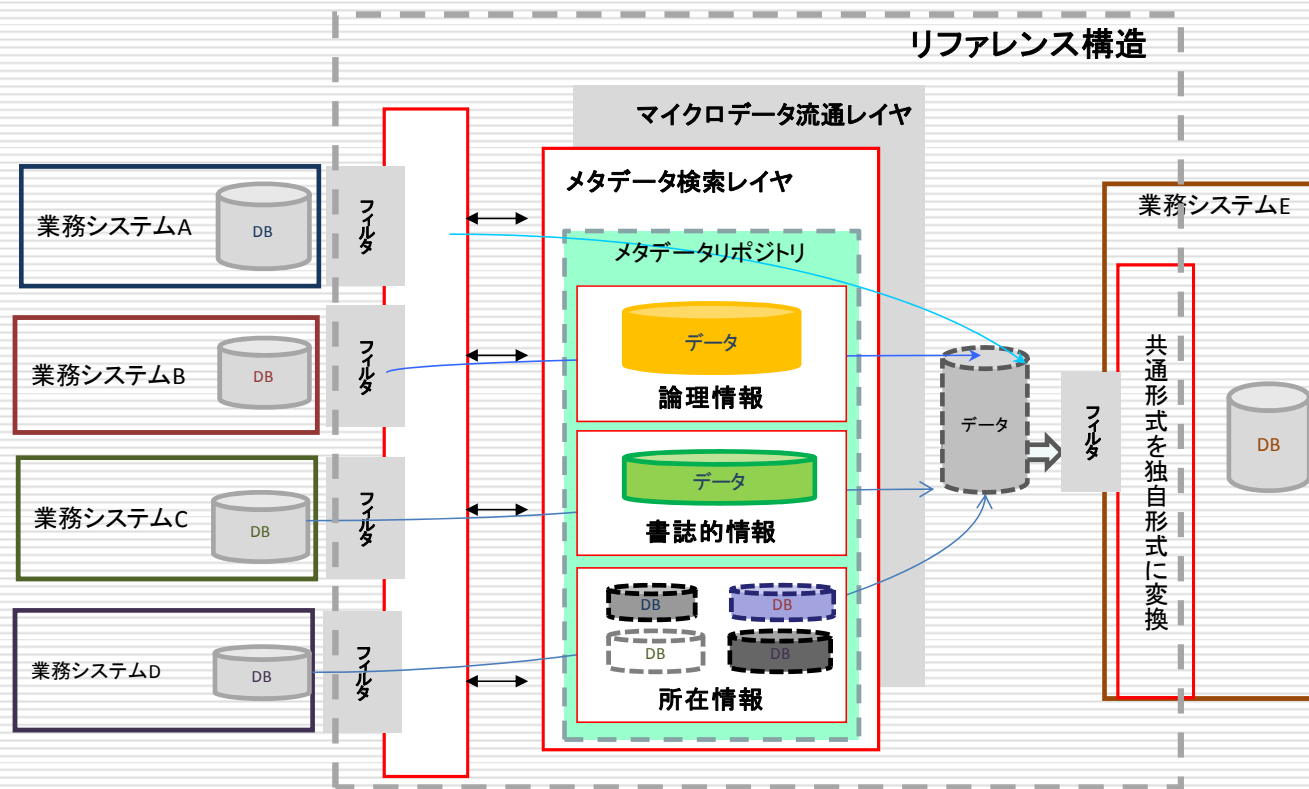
リファレンス構造

マイクロデータ流通レイヤ

メタデータ検索レイヤ

業務システムA
DB
フィルタ

業務システムB
DB
フィルタ

業務システムC
DB
フィルタ

業務システムD
DB
フィルタ

メタデータリポジトリ

データ
論理情報

データ
書誌的情報

DB
DB
DB
DB
所在情報

データ

フィルタ

業務システムE
共通形式を独自形式に変換
DB